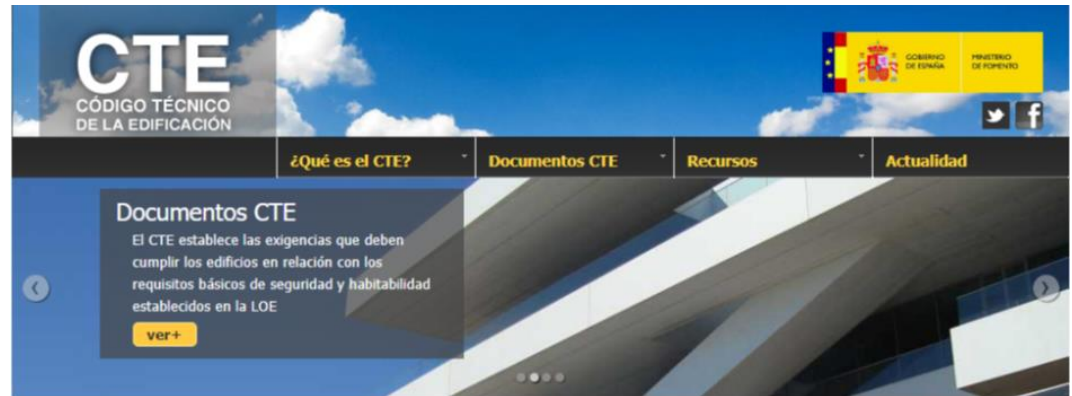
CTE
CÓDIGO TÉCNICO
DE LA EDIFICACIÓN

GOBIERNO DE ESPAÑA
MINISTERIO DE FOMENTO

¿Qué es el CTE?
Documentos CTE
Recursos
Actualidad

Documentos CTE
El CTE establece las exigencias que deben cumplir los edificios en relación con los requisitos básicos de seguridad y habitabilidad establecidos en la LOE
ver+